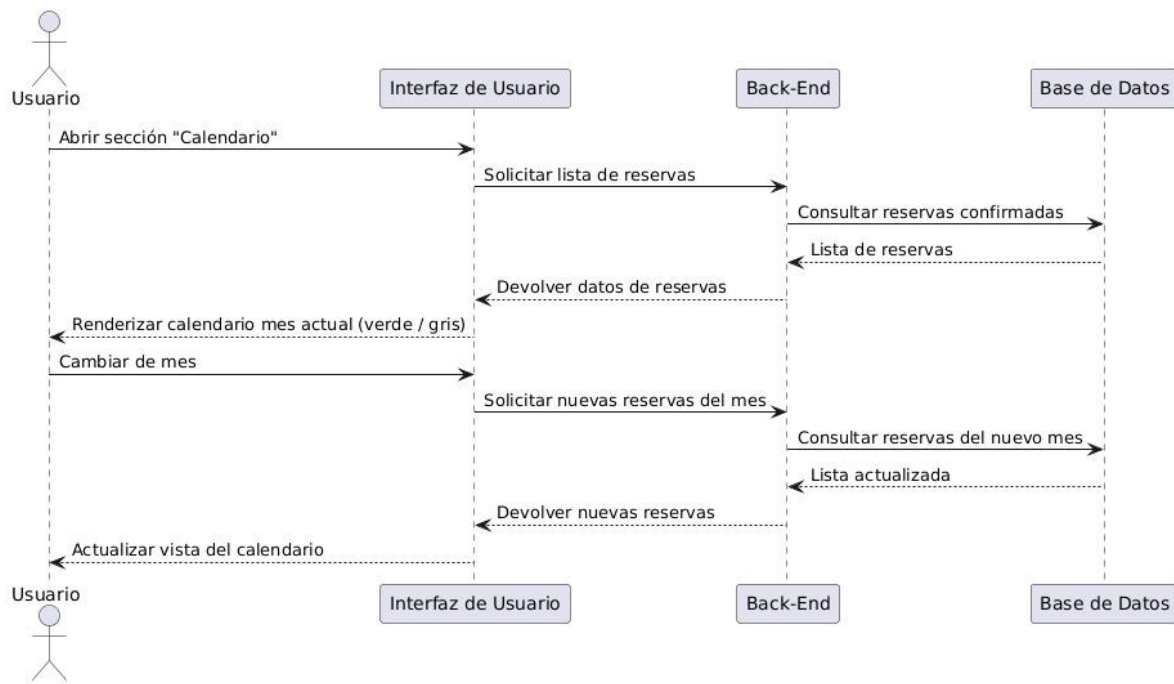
Usuario

Interfaz de Usuario

Back-End

Base de Datos

Abrir sección "Calendario"

Solicitar lista de reservas

Consultar reservas confirmadas

Lista de reservas

Devolver datos de reservas

Renderizar calendario mes actual (verde / gris)

Cambiar de mes

Solicitar nuevas reservas del mes

Consultar reservas del nuevo mes

Lista actualizada

Devolver nuevas reservas

Actualizar vista del calendario

Usuario

Interfaz de Usuario

Back-End

Base de Datos